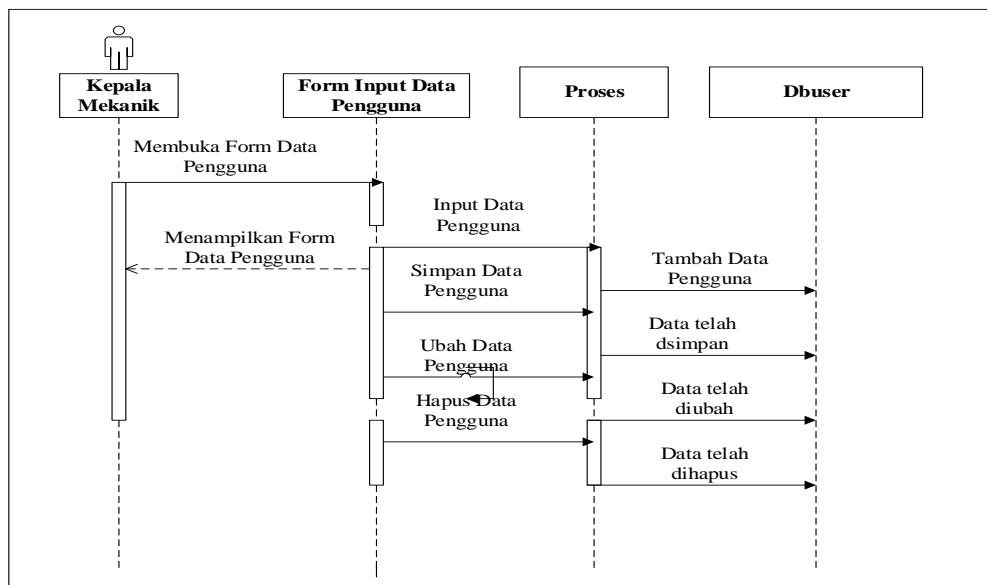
Kepala Mekanik

Form Input Data Pengguna

Proses

Dbuser

Membuka Form Data Pengguna

Input Data Pengguna

Menampilkan Form Data Pengguna

Tambah Data Pengguna

Simpan Data Pengguna

Data telah dsimpan

Ubah Data Pengguna

Data telah diubah

Hapus Data Pengguna

Data telah dihapus